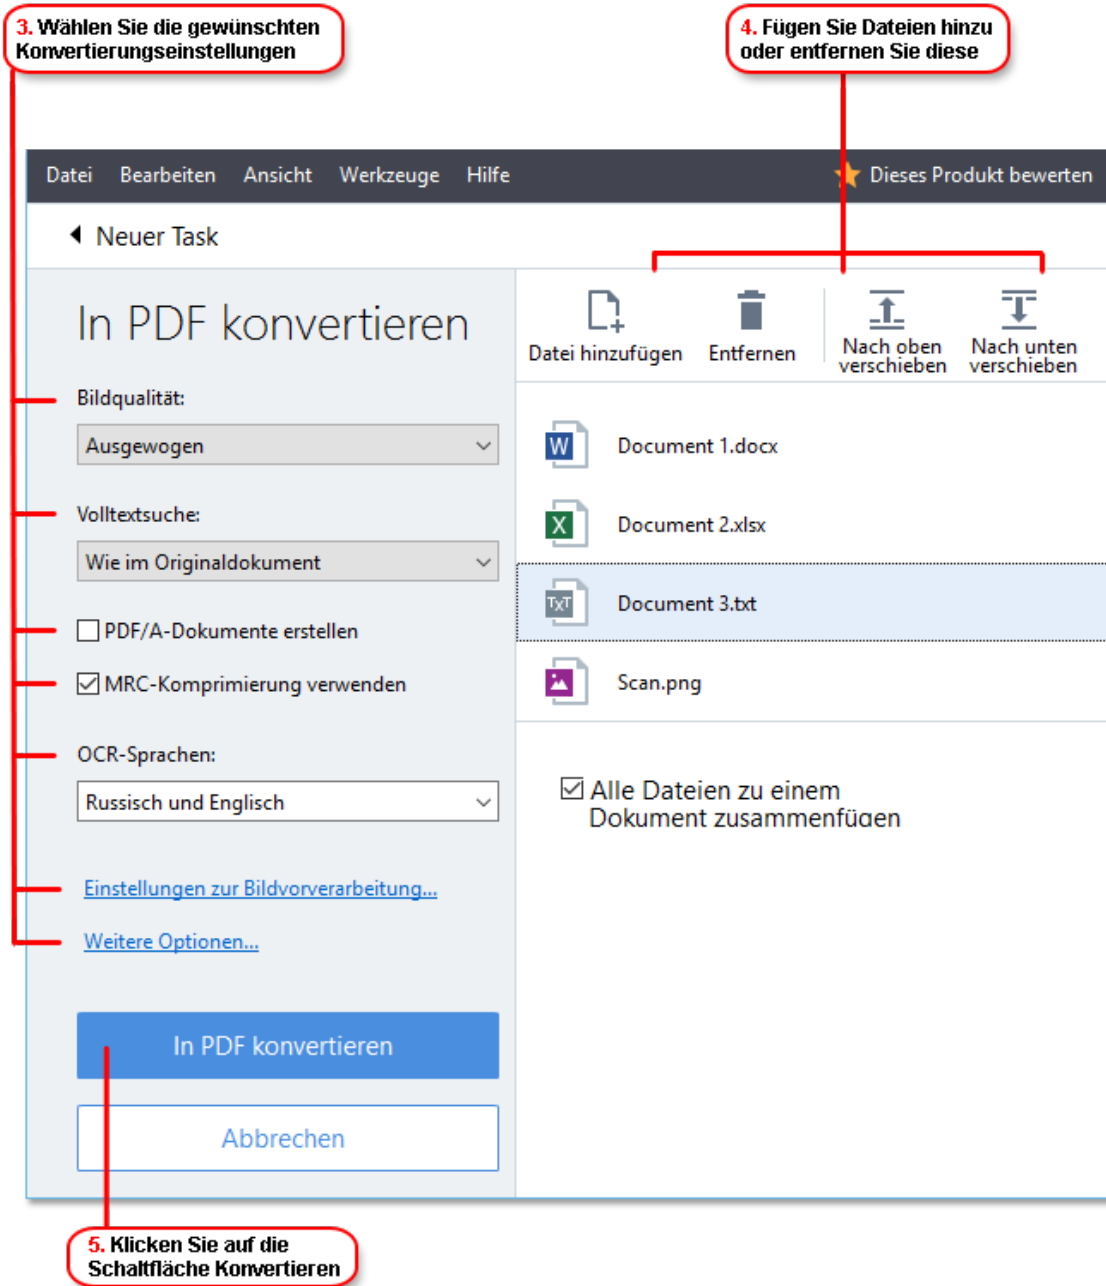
3. Wählen Sie die gewünschten Konvertierungseinstellungen

4. Fügen Sie Dateien hinzu oder entfernen Sie diese

Datei Bearbeiten Ansicht Werkzeuge Hilfe

Dieses Produkt bewerten

Neuer Task

In PDF konvertieren

Bildqualität:

Ausgewogen

Volltextsuche:

Wie im Originaldokument

PDF/A-Dokumente erstellen

MRC-Komprimierung verwenden

OCR-Sprachen:

Russisch und Englisch

Einstellungen zur Bildvorverarbeitung...

Weitere Optionen...

In PDF konvertieren

Abbrechen

Datei hinzufügen

Entfernen

Nach oben verschieben

Nach unten verschieben

Document 1.docx

Document 2.xlsx

Document 3.txt

Scan.png

Alle Dateien zu einem Dokument zusammenfügen

5. Klicken Sie auf die Schaltfläche Konvertieren